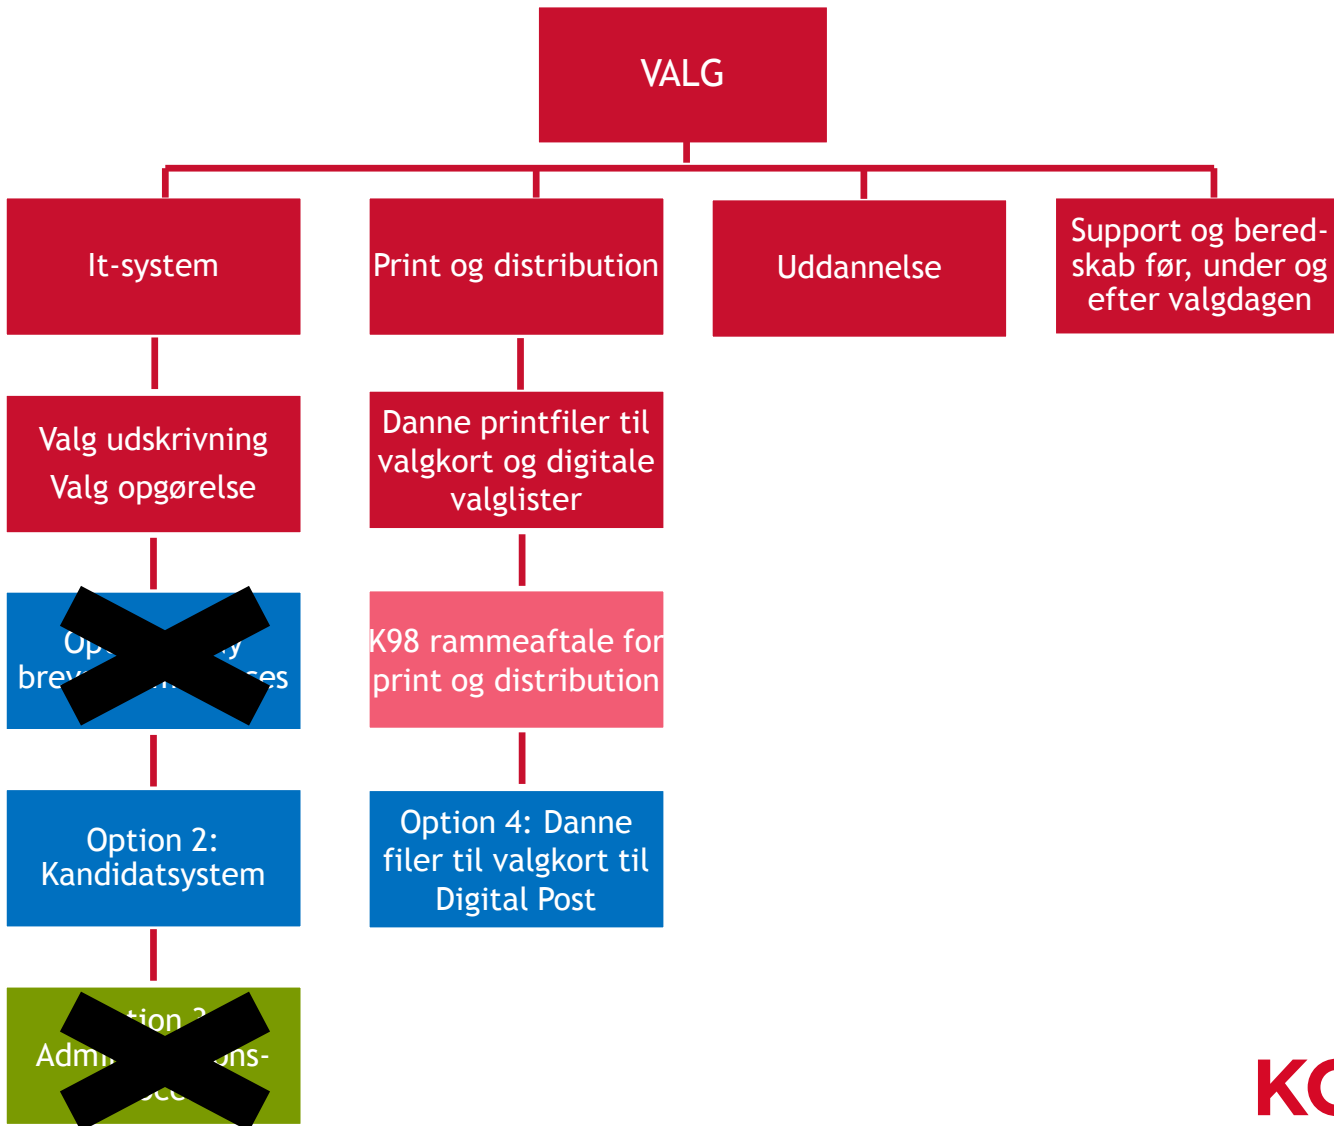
VALG

It-system

Print og distribution

Uddannelse

Support og beredskab før, under og efter valgdagen

Valg udskrivning
Valg opgørelse

Danne printfiler til valgkort og digitale valglister

Op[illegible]y brev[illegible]es

K98 rammeaftale for print og distribution

Option 2: Kandidatsystem

Option 4: Danne filer til valgkort til Digital Post

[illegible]tion 3 Admi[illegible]ons- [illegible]

KC